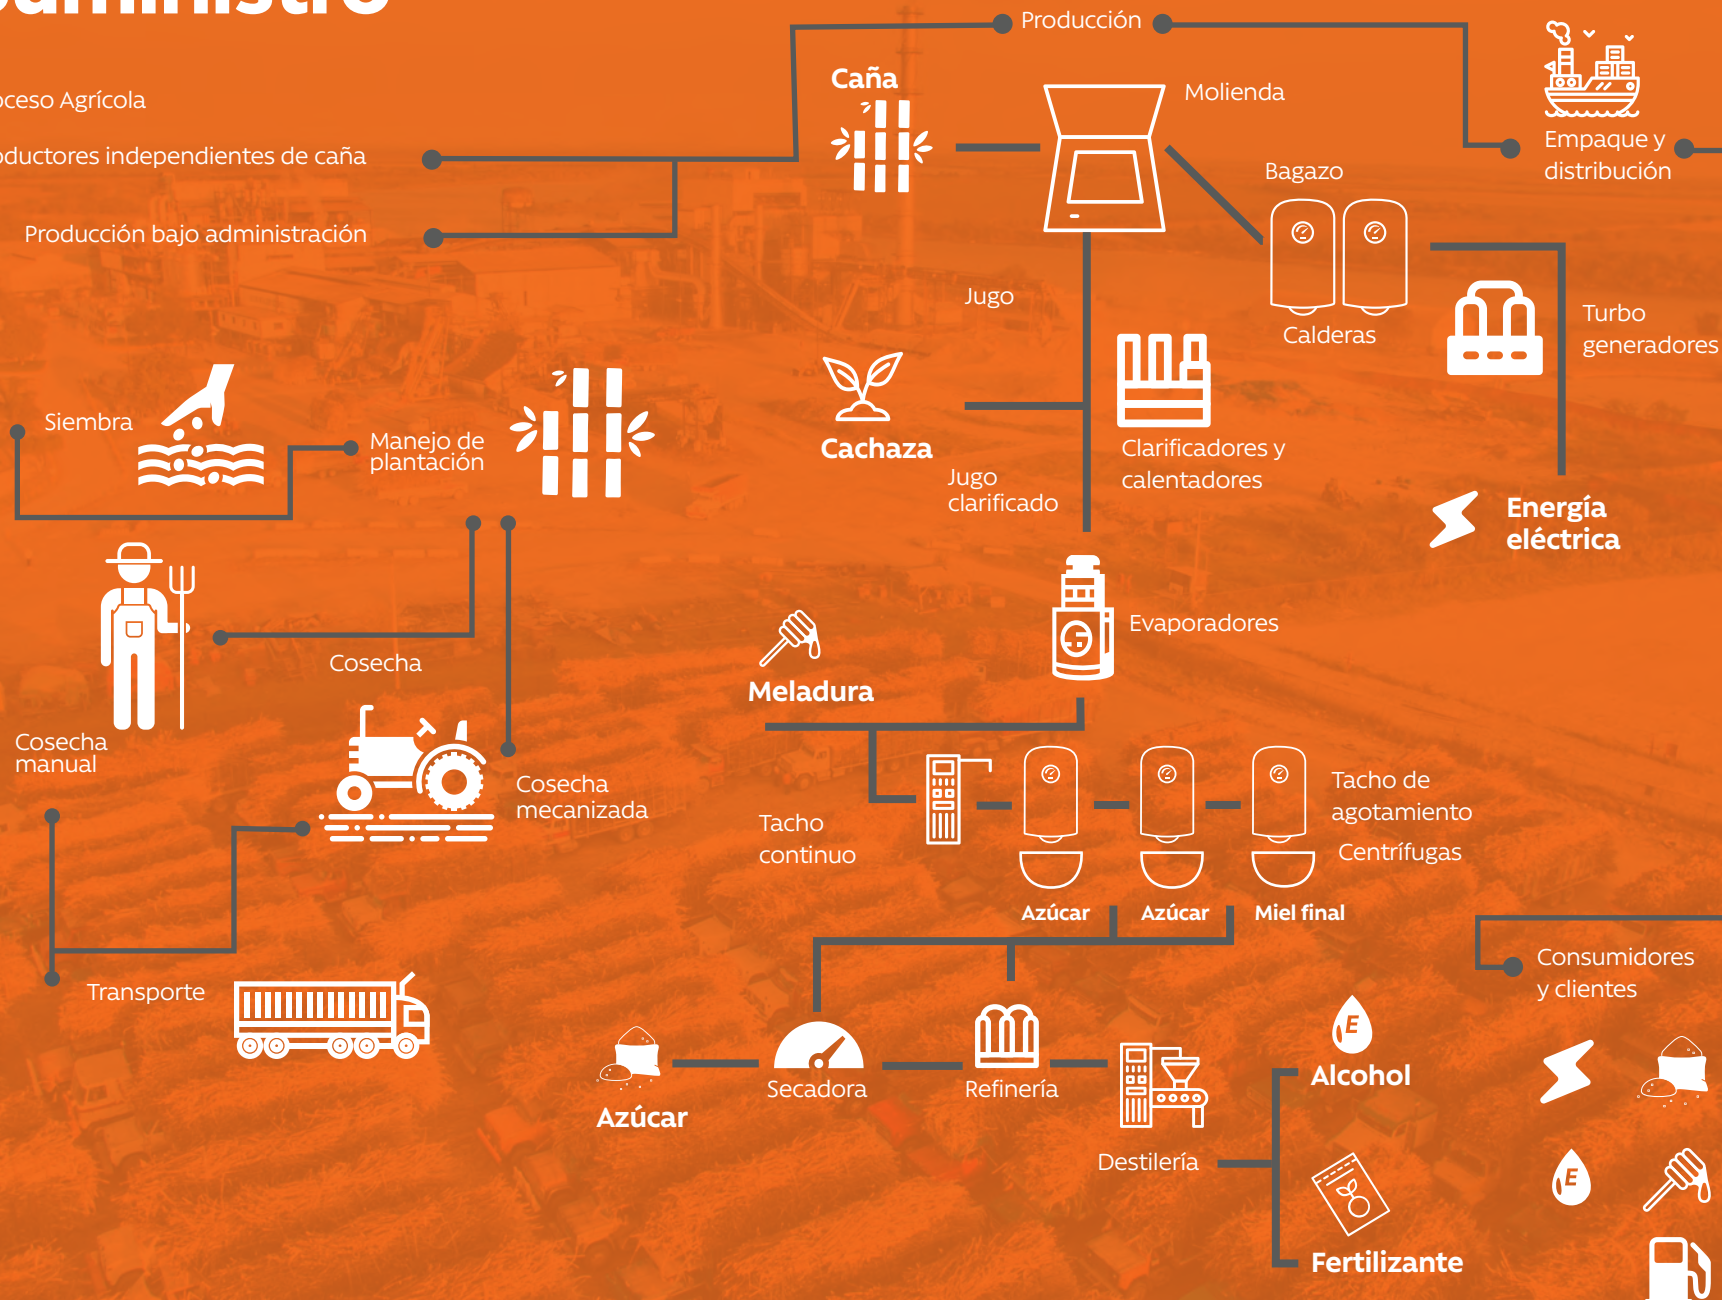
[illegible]ministro

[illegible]ceso Agrícola

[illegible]ductores independientes de caña

Producción bajo administración

Producción

Caña

Molienda

Empaque y distribución

Bagazo

Calderas

Turbo generadores

Jugo

Siembra

Manejo de plantación

Cachaza

Jugo clarificado

Clarificadores y calentadores

Energía eléctrica

Evaporadores

Cosecha

Cosecha manual

Meladura

Cosecha mecanizada

Tacho continuo

Tacho de agotamiento

Centrífugas

Azúcar

Azúcar

Miel final

Consumidores y clientes

Transporte

Azúcar

Secadora

Refinería

Destilería

Alcohol

Fertilizante